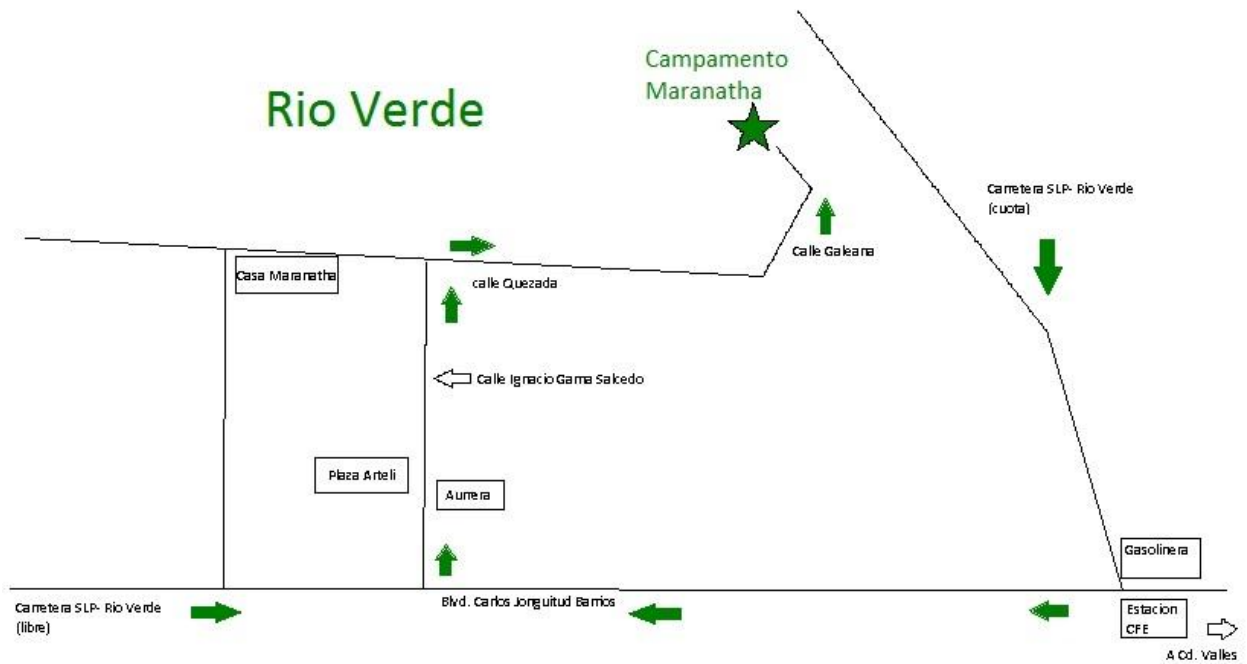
Rio Verde

Campamento Maranatha

Carretera SLP- Rio Verde (cuota)

Calle Galeana

Casa Maranatha

calle Quezada

Calle Ignacio Gama Salcedo

Plaza Arteli

Aurrera

Gasolinera

Carretera SLP- Rio Verde (libre)

Blvd. Carlos Jonguitud Barrios

Estacion CFE

A Cd. Valles